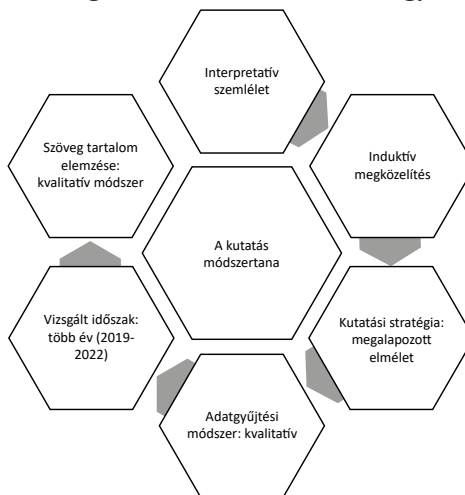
Interpretatív szemlélet

Induktív megközelítés

Kutatási stratégia: megalapozott elmélet

Adatgyűjtési módszer: kvalitatív

Vizsgált időszak: több év (2019-2022)

Szöveg tartalom elemzése: kvalitatív módszer

A kutatás módszertana